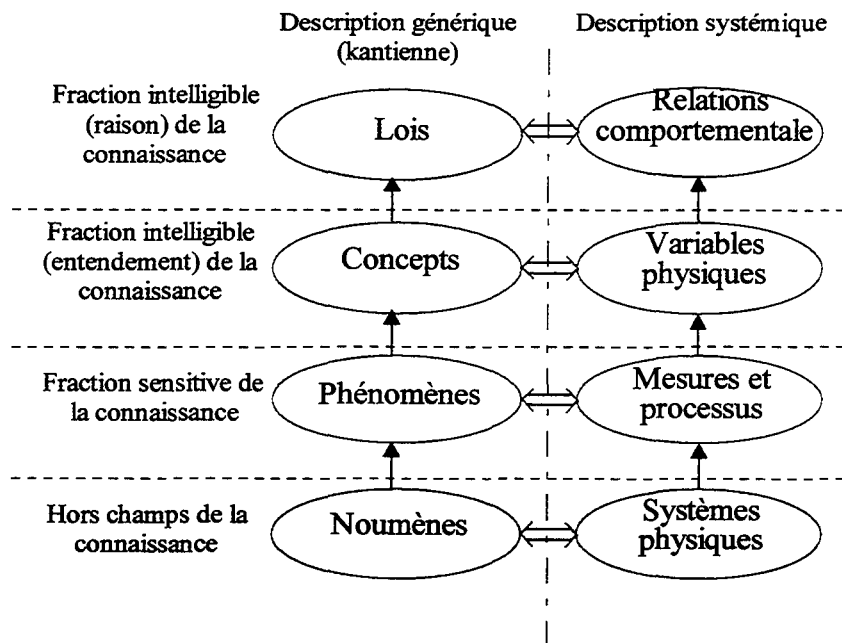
Description générique (kantienne)

Description systémique

Fraction intelligible (raison) de la connaissance

Lois

Relations comportementale

Fraction intelligible (entendement) de la connaissance

Concepts

Variables physiques

Fraction sensitive de la connaissance

Phénomènes

Mesures et processus

Hors champs de la connaissance

Noumènes

Systèmes physiques